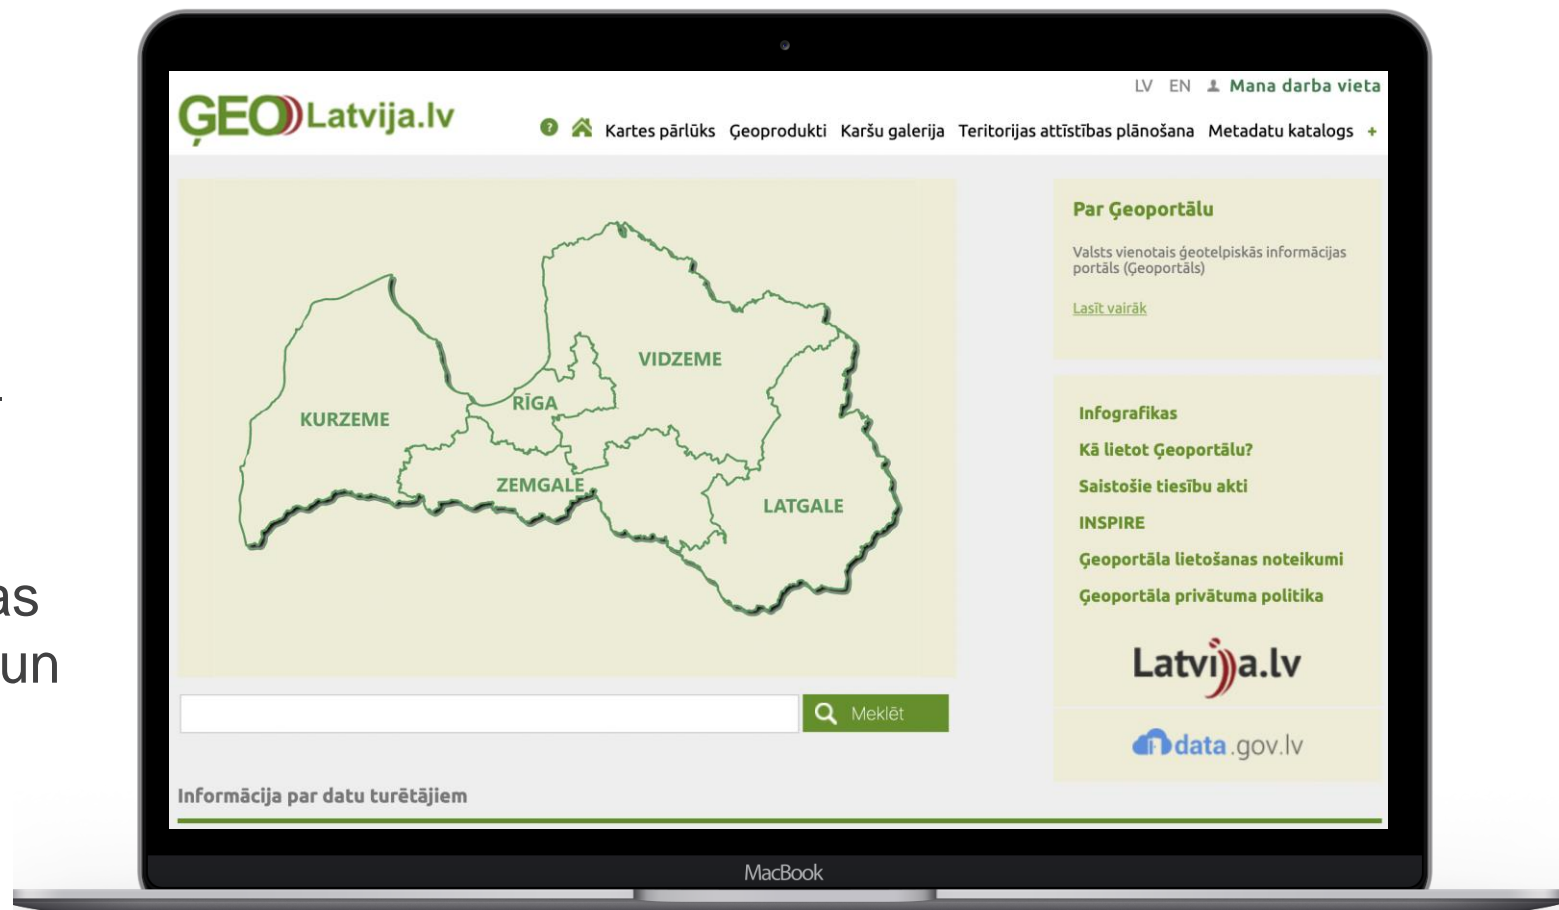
as
un

LV EN Mana darba vieta

ĢEOLatvija.lv

Kartes pārlūks Ģeoprodukti Karšu galerija Teritorijas attīstības plānošana Metadatu katalogs +

KURZEME
RĪGA
VIDZEME
ZEMGALE
LATGALE

Meklēt

Informācija par datu turētājiem

Par Ģeoportālu

Valsts vienotais ģeotelpiskās informācijas portāls (Ģeoportāls)

Lasīt vairāk

Infografikas
Kā lietot Ģeoportālu?
Saistošie tiesību akti
INSPIRE
Ģeoportāla lietošanas noteikumi
Ģeoportāla privātuma politika

Latvija.lv

data.gov.lv

MacBook